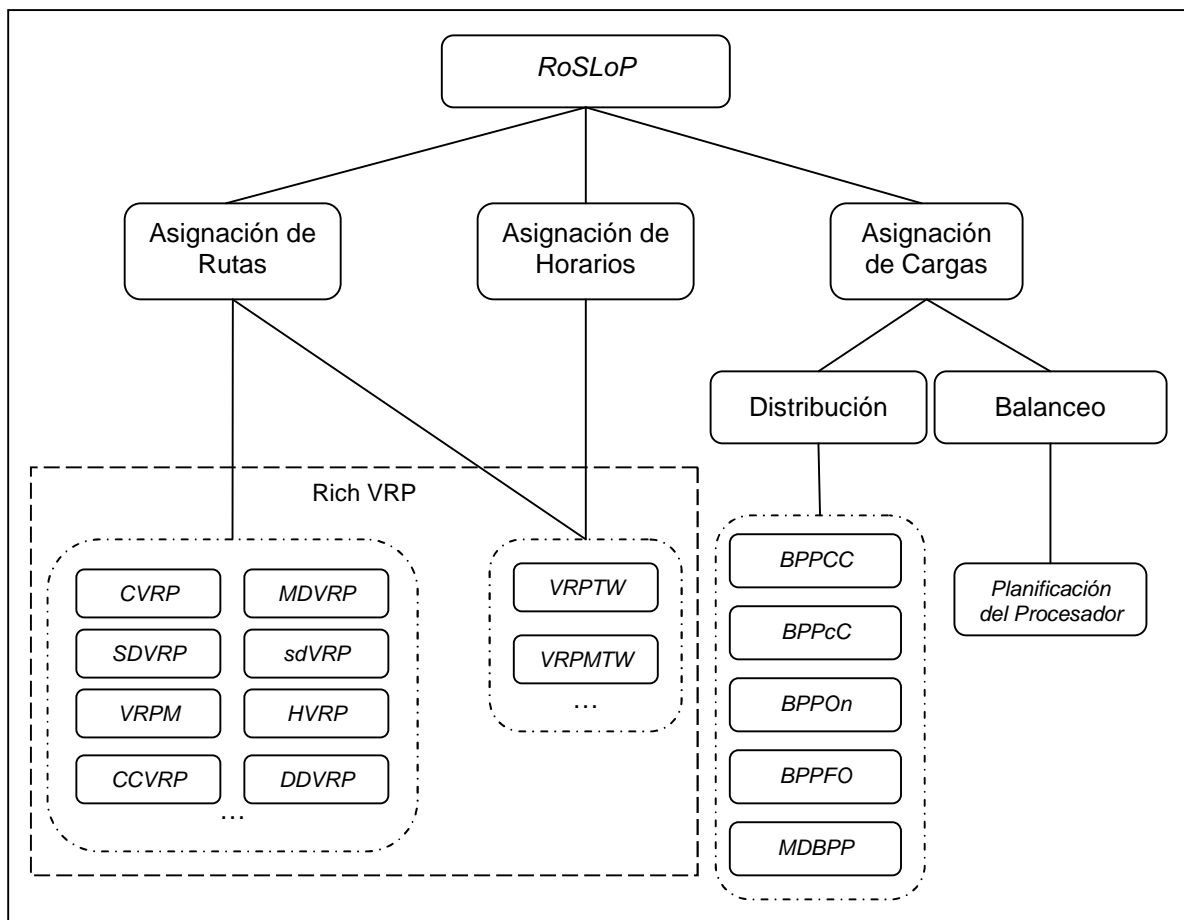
RoSLoP

Asignación de Rutas

Asignación de Horarios

Asignación de Cargas

Distribución

Balanceo

Rich VRP

CVRP
MDVRP
SDVRP
sdVRP
VRPM
HVRP
CCVRP
DDVRP
…

VRPTW
VRPMTW
…

BPPCC
BPPcC
BPPOn
BPPFO
MDBPP

Planificación del Procesador